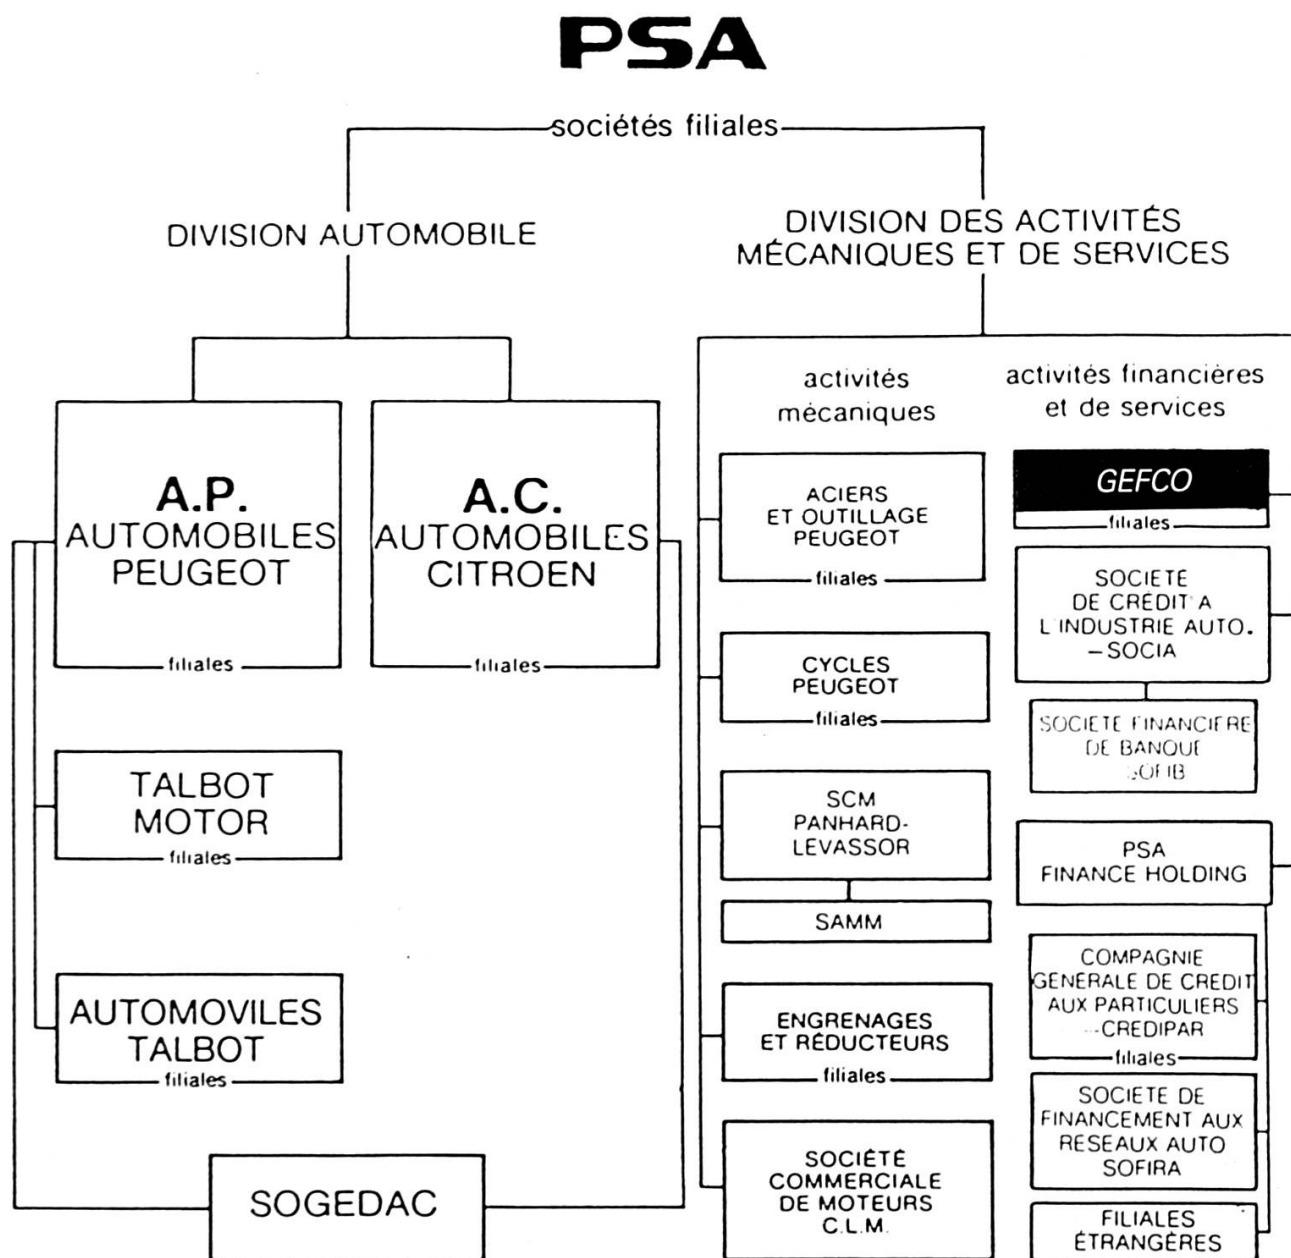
PSA

sociétés filiales

DIVISION AUTOMOBILE

DIVISION DES ACTIVITÉS MÉCANIQUES ET DE SERVICES

A.P. AUTOMOBILES PEUGEOT
filiales

A.C. AUTOMOBILES CITROEN
filiales

TALBOT MOTOR
filiales

AUTOMOVILES TALBOT
filiales

SOGEDAC

activités mécaniques

ACIERS ET OUTILLAGE PEUGEOT
filiales

CYCLES PEUGEOT
filiales

SCM PANHARD-LEVASSOR

SAMM

ENGRENAGES ET RÉDUCTEURS
filiales

SOCIÉTÉ COMMERCIALE DE MOTEURS C.L.M.

activités financières et de services

GEFCO
filiales

SOCIETE DE CRÉDIT A L'INDUSTRIE AUTO. – SOCIA

SOCIETE FINANCIERE DE BANQUE SOFIB

PSA FINANCE HOLDING

COMPAGNIE GÉNÉRALE DE CREDIT AUX PARTICULIERS – CREDIPAR
filiales

SOCIETE DE FINANCEMENT AUX RESEAUX AUTO SOFIRA

FILIALES ÉTRANGÈRES